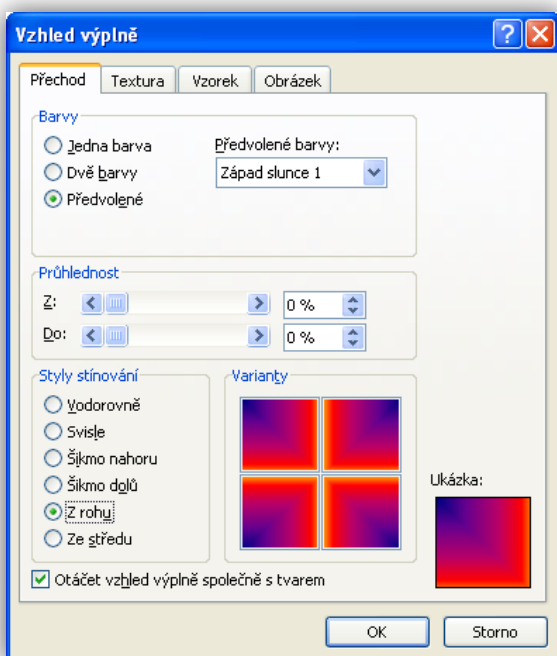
Vzhled výplně

Přechod | Textura | Vzorek | Obrázek

Barvy
Jedna barva
Dvě barvy
Předvolené
Předvolené barvy:
Západ slunce 1

Průhlednost
Z: 0 %
Do: 0 %

Styly stínování
Vodorovně
Svisle
Šikmo nahoru
Šikmo dolů
Z rohu
Ze středu

Varianty

Ukázka:

Otáčet vzhled výplně společně s tvarem

OK
Storno